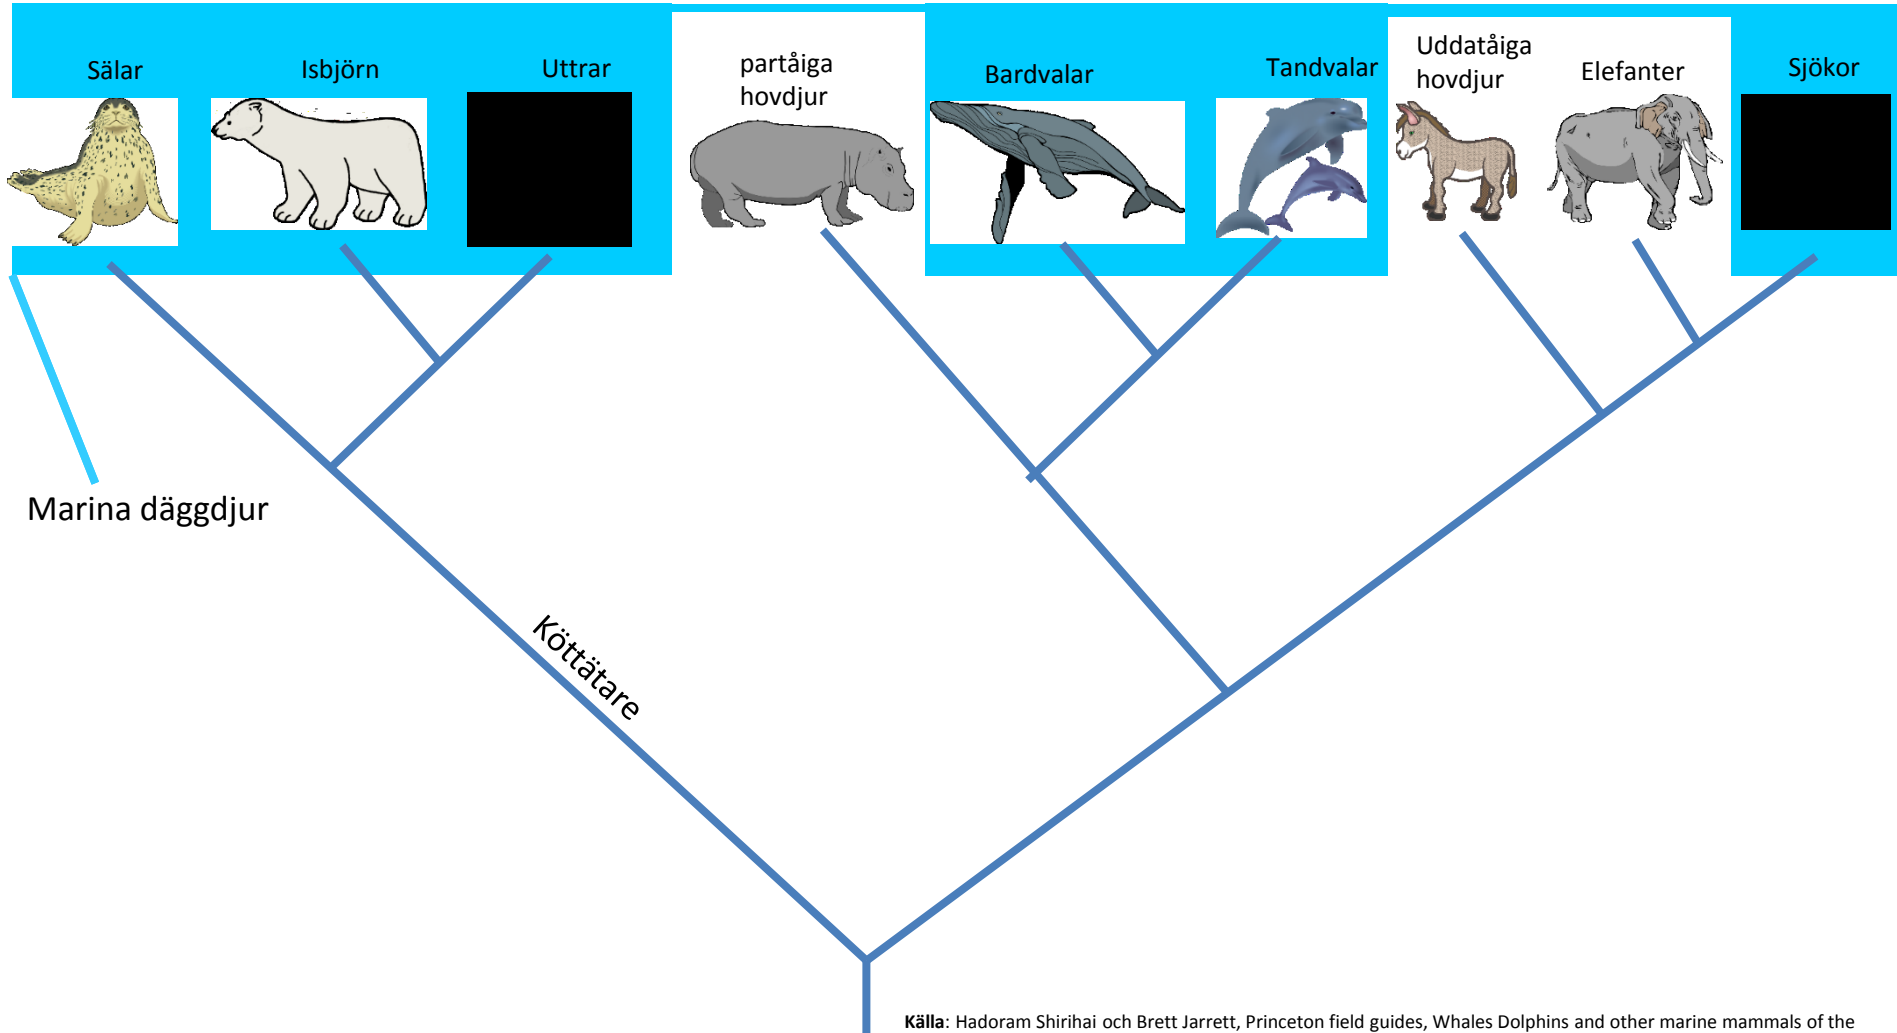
Sälar
Isbjörn
Uttrar
partåiga hovdjur
Bardvalar
Tandvalar
Uddatåiga hovdjur
Elefanter
Sjökor

Marina däggdjur

Köttätare

**Källa**: Hadoram Shirihai och Brett Jarrett, Princeton field guides, Whales Dolphins and other marine mammals of the